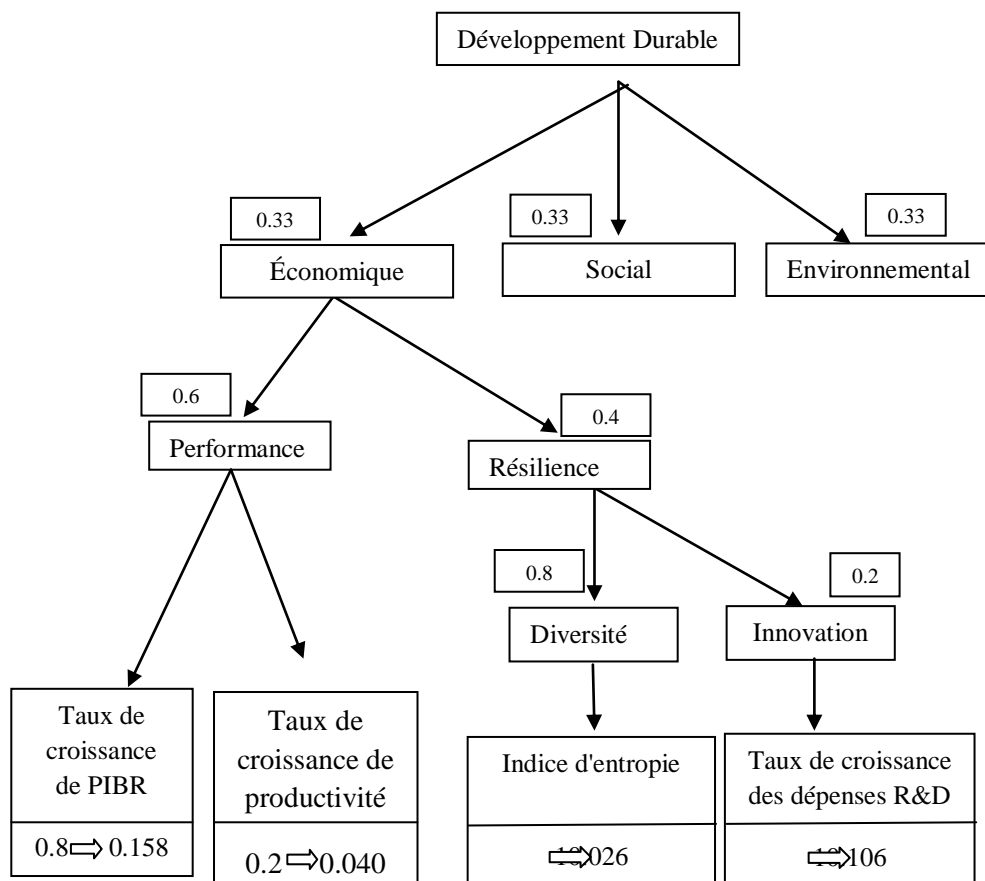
Développement Durable

0.33
Économique

0.33
Social

0.33
Environnemental

0.6
Performance

0.4
Résilience

0.8
Diversité

0.2
Innovation

Taux de croissance de PIBR
0.8 ⇨ 0.158

Taux de croissance de productivité
0.2 ⇨ 0.040

Indice d'entropie
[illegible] ⇨ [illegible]026

Taux de croissance des dépenses R&D
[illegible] ⇨ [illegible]106